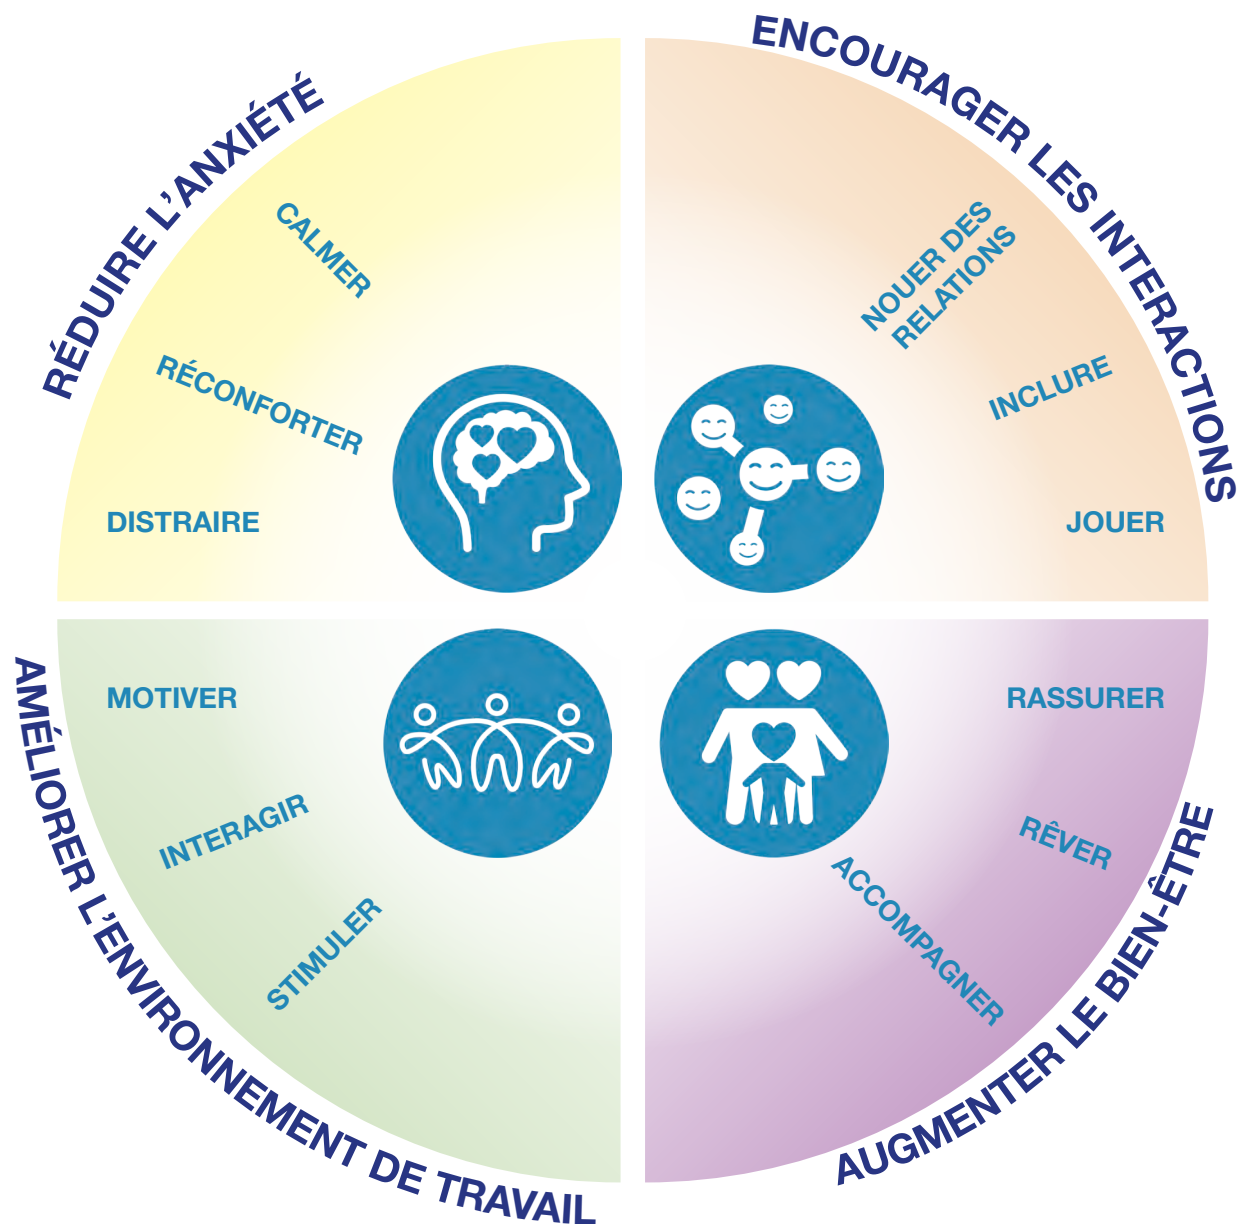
RÉDUIRE L'ANXIÉTÉ

CALMER

RÉCONFORTER

DISTRAIRE

ENCOURAGER LES INTERACTIONS

NOUER DES RELATIONS

INCLURE

JOUER

AMÉLIORER L'ENVIRONNEMENT DE TRAVAIL

MOTIVER

INTERAGIR

STIMULER

AUGMENTER LE BIEN-ÊTRE

RASSURER

RÊVER

ACCOMPAGNER